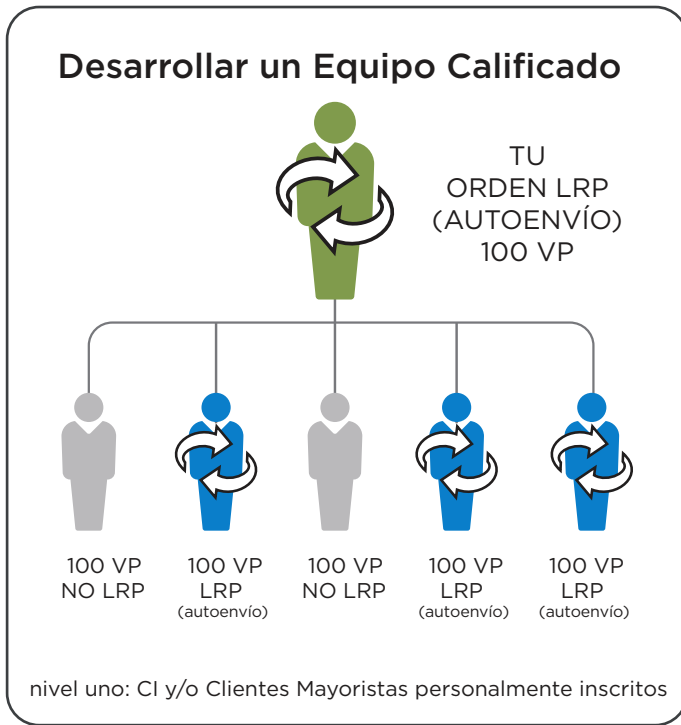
Desarrollar un Equipo Calificado

TU ORDEN LRP (AUTOENVÍO) 100 VP

100 VP NO LRP

100 VP LRP (autoenvío)

100 VP NO LRP

100 VP LRP (autoenvío)

100 VP LRP (autoenvío)

nivel uno: CI y/o Clientes Mayoristas personalmente inscritos